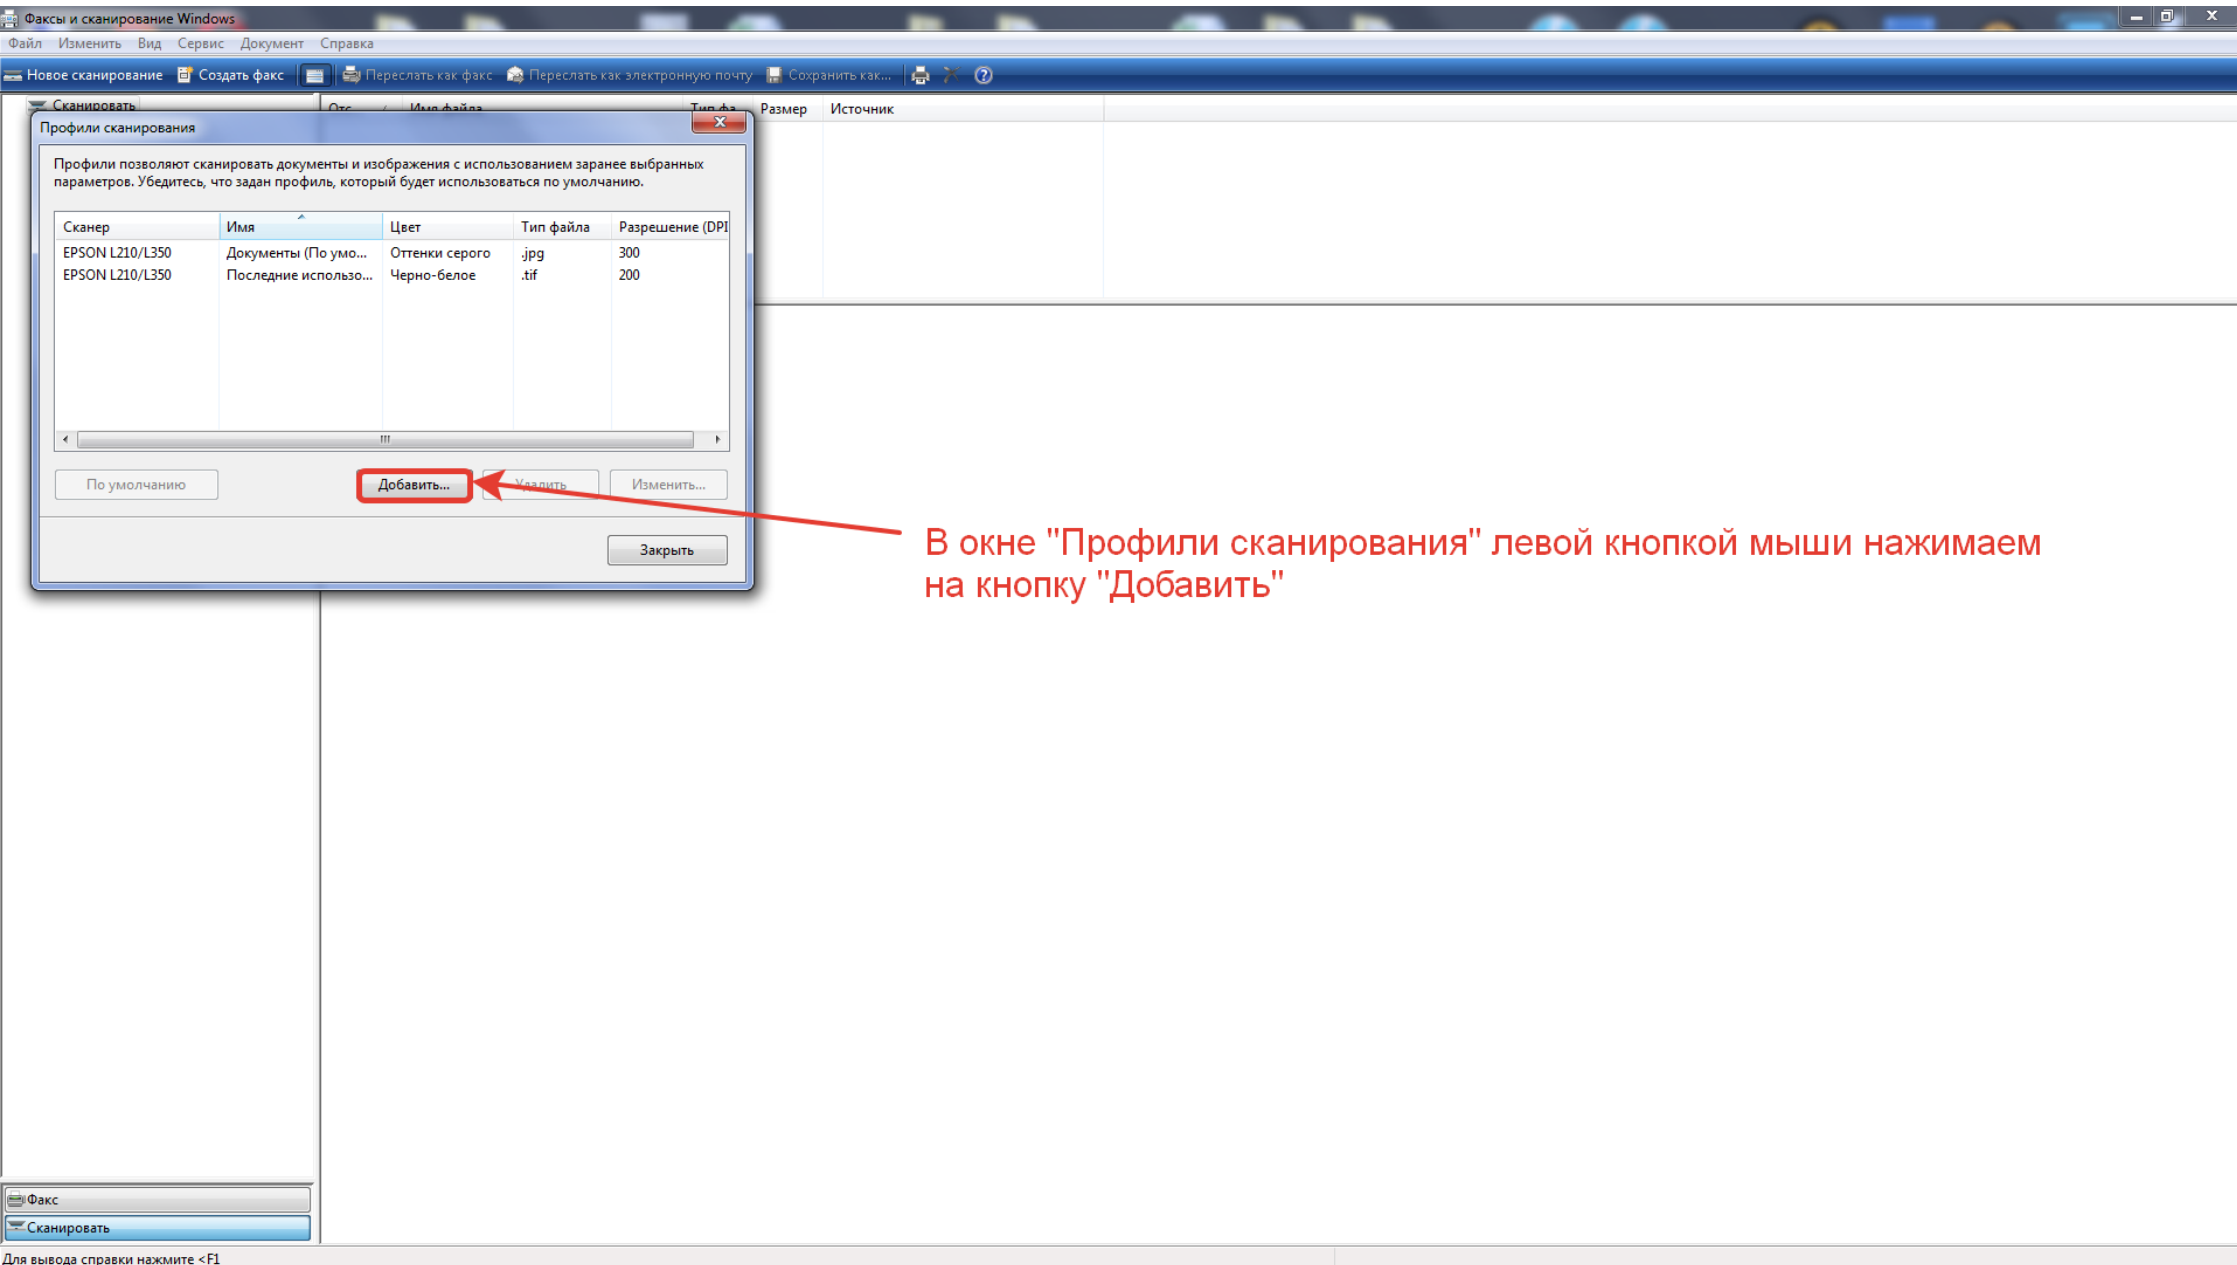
Факсы и сканирование Windows

Файл Изменить Вид Сервис Документ Справка

Новое сканирование Создать факс Переслать как факс Переслать как электронную почту Сохранить как...

Сканировать

Отс Имя файла Тип фа Размер Источник

Профили сканирования

Профили позволяют сканировать документы и изображения с использованием заранее выбранных параметров. Убедитесь, что задан профиль, который будет использоваться по умолчанию.

| Сканер | Имя | Цвет | Тип файла | Разрешение (DPI |
|---|---|---|---|---|
| EPSON L210/L350 | Документы (По умо... | Оттенки серого | .jpg | 300 |
| EPSON L210/L350 | Последние использо... | Черно-белое | .tif | 200 |

По умолчанию Добавить... Удалить Изменить...

Закрыть

В окне "Профили сканирования" левой кнопкой мыши нажимаем на кнопку "Добавить"

Факс
Сканировать

Для вывода справки нажмите <F1